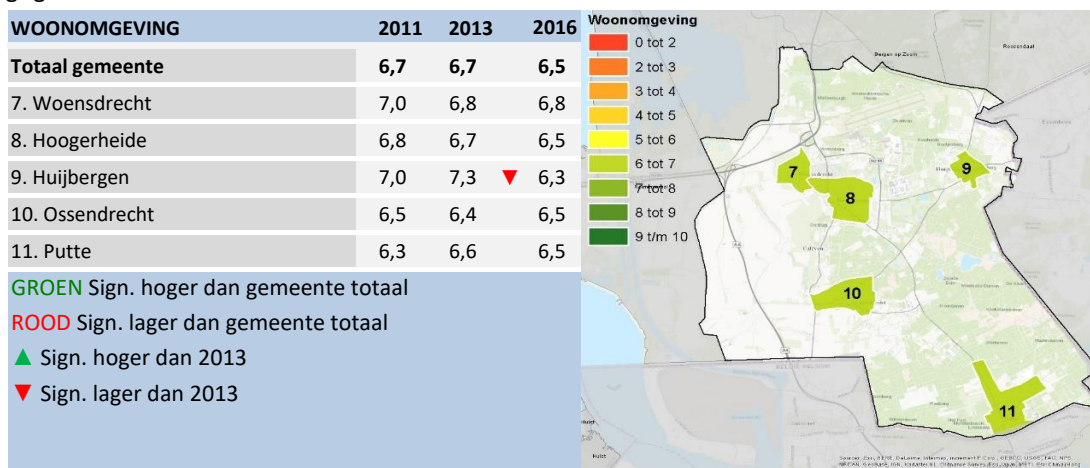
| WOONOMGEVING | 2011 | 2013 | | 2016 |
|---|---|---|---|---|
| Totaal gemeente | 6,7 | 6,7 | | 6,5 |
| 7. Woensdrecht | 7,0 | 6,8 | | 6,8 |
| 8. Hoogerheide | 6,8 | 6,7 | | 6,5 |
| 9. Huijbergen | 7,0 | 7,3 | ▼ | 6,3 |
| 10. Ossendrecht | 6,5 | 6,4 | | 6,5 |
| 11. Putte | 6,3 | 6,6 | | 6,5 |

GROEN Sign. hoger dan gemeente totaal
ROOD Sign. lager dan gemeente totaal
▲ Sign. hoger dan 2013
▼ Sign. lager dan 2013

Woonomgeving
0 tot 2
2 tot 3
3 tot 4
4 tot 5
5 tot 6
6 tot 7
7 tot 8
8 tot 9
9 t/m 10

Bergen op Zoom
Roosendaal
7
8
9
10
11
Hulst
Sources: Esri, HERE, DeLorme, Intermap, increment P Corp., GEBCO, USGS, FAO, NPS, NRCAN, GeoBase, IGN, Kadaster NL, Ordnance Survey, Esri Japan, METI, Esri China